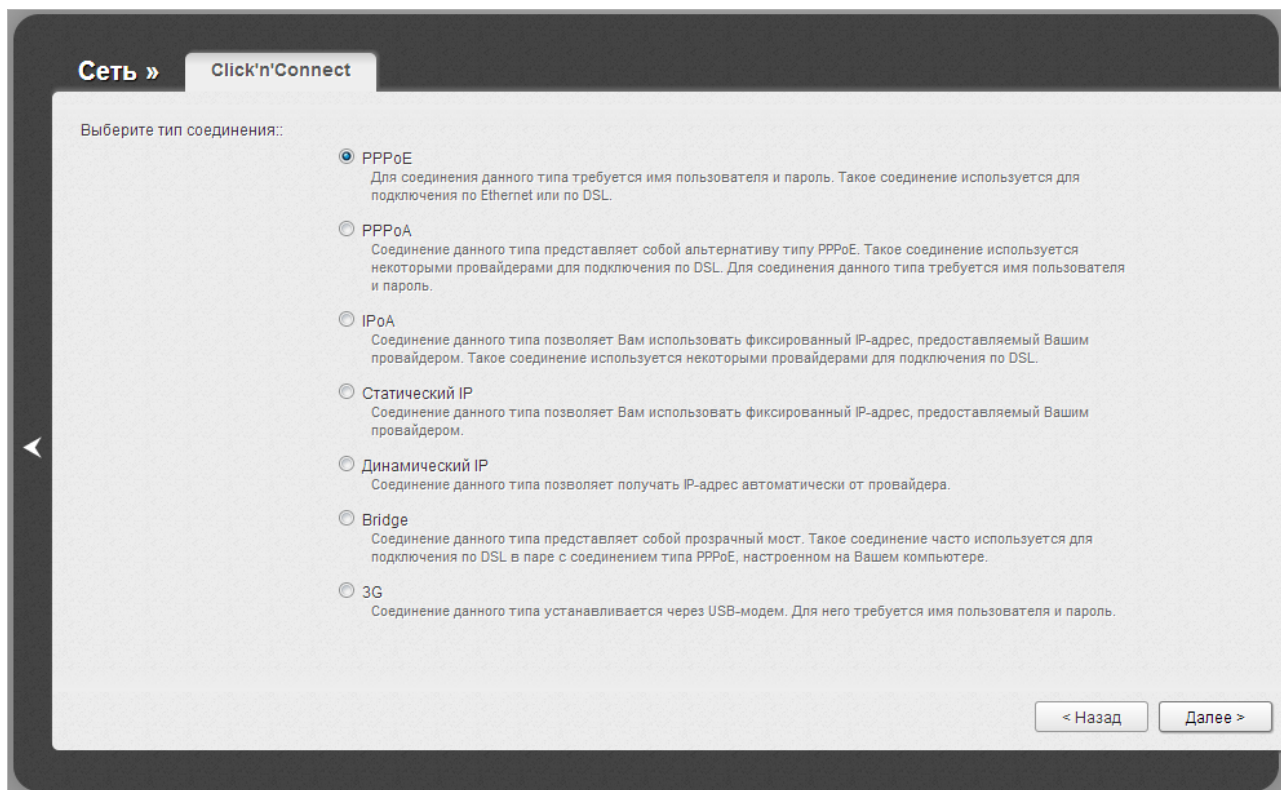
Сеть » Click'n'Connect

Выберите тип соединения::

PPPoE
Для соединения данного типа требуется имя пользователя и пароль. Такое соединение используется для подключения по Ethernet или по DSL.

PPPoA
Соединение данного типа представляет собой альтернативу типу PPPoE. Такое соединение используется некоторыми провайдерами для подключения по DSL. Для соединения данного типа требуется имя пользователя и пароль.

IPoA
Соединение данного типа позволяет Вам использовать фиксированный IP-адрес, предоставляемый Вашим провайдером. Такое соединение используется некоторыми провайдерами для подключения по DSL.

Статический IP
Соединение данного типа позволяет Вам использовать фиксированный IP-адрес, предоставляемый Вашим провайдером.

Динамический IP
Соединение данного типа позволяет получать IP-адрес автоматически от провайдера.

Bridge
Соединение данного типа представляет собой прозрачный мост. Такое соединение часто используется для подключения по DSL в паре с соединением типа PPPoE, настроенном на Вашем компьютере.

3G
Соединение данного типа устанавливается через USB-модем. Для него требуется имя пользователя и пароль.

< Назад
Далее >